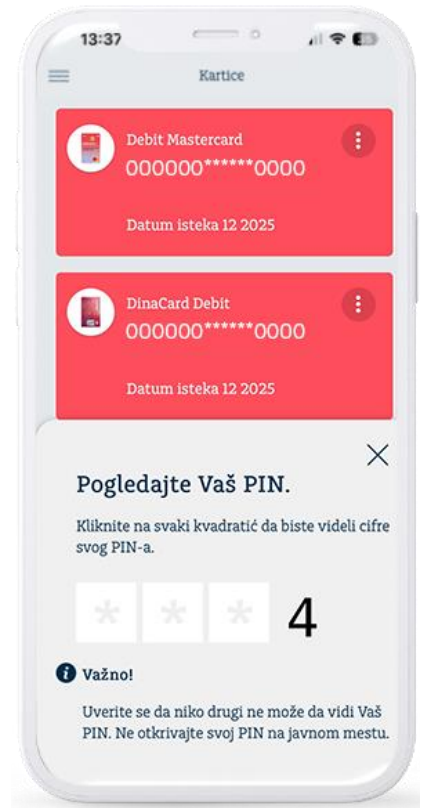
13:37

Kartice

Debit Mastercard
000000******0000

Datum isteka 12 2025

DinaCard Debit
000000******0000

Datum isteka 12 2025

Pogledajte Vaš PIN.

Kliknite na svaki kvadratić da biste videli cifre svog PIN-a.

* * * 4

Važno!

Uverite se da niko drugi ne može da vidi Vaš PIN. Ne otkrivajte svoj PIN na javnom mestu.